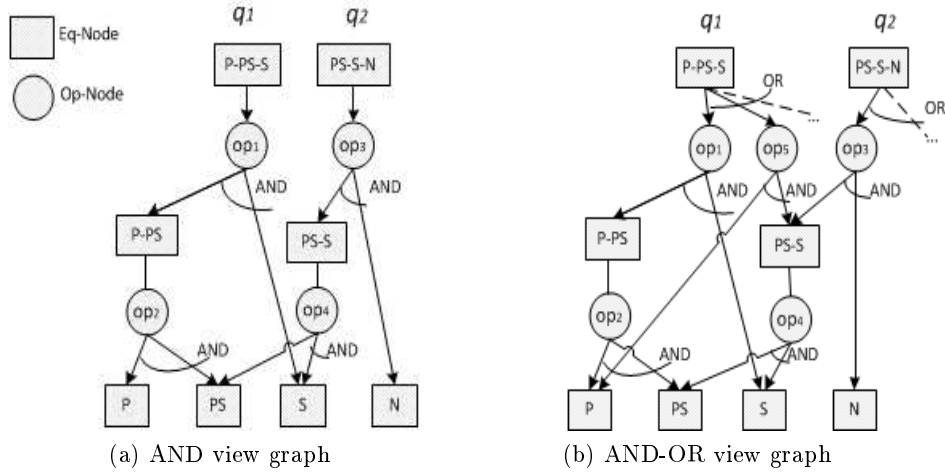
Eq-Node

Op-Node

$q_1$

$q_2$

P-PS-S

PS-S-N

op1

op3

AND

AND

P-PS

PS-S

op2

op4

AND

AND

P

PS

S

N

(a) AND view graph

$q_1$

$q_2$

P-PS-S

PS-S-N

OR

OR

...

...

op1

op5

op3

AND

AND

AND

P-PS

PS-S

op2

op4

AND

AND

P

PS

S

N

(b) AND-OR view graph